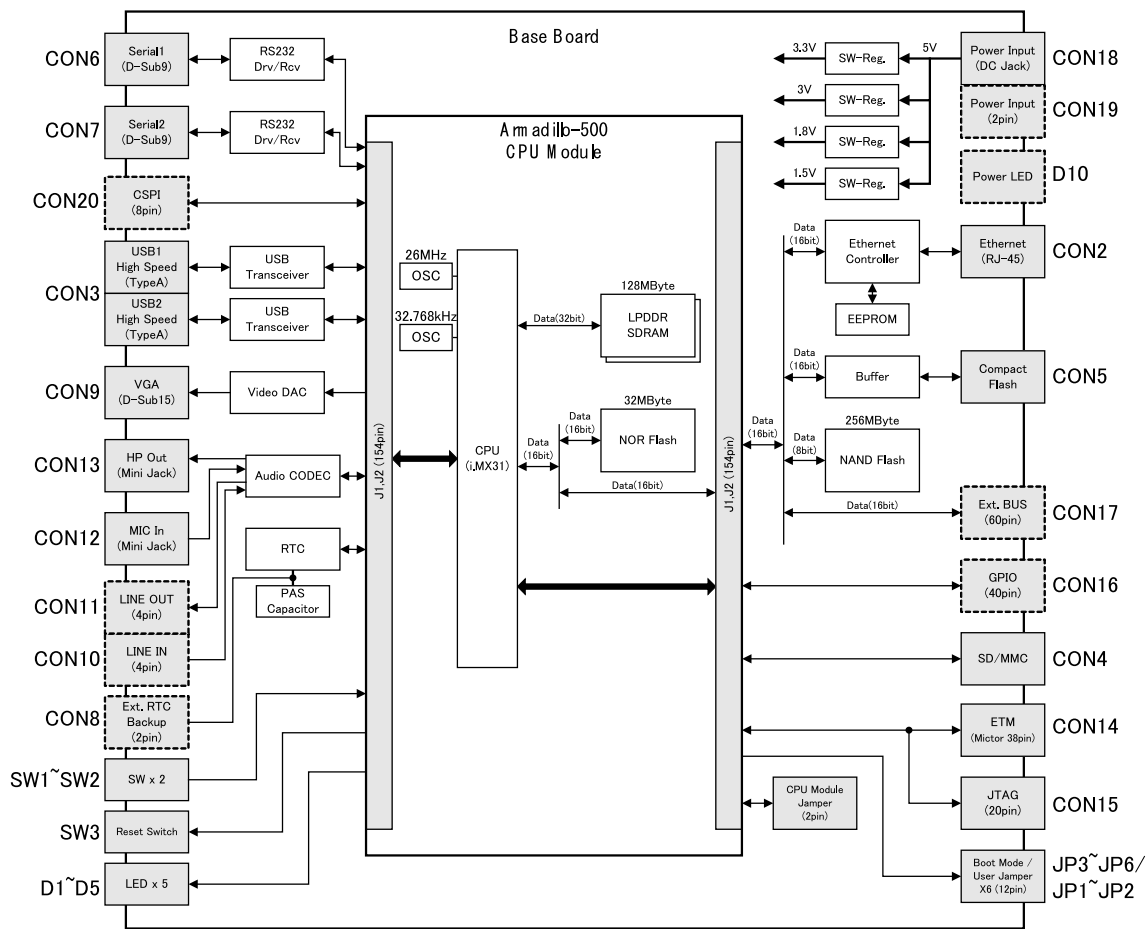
Base Board

CON6
Serial1 (D-Sub9)
RS232 Drv/Rcv

CON7
Serial2 (D-Sub9)
RS232 Drv/Rcv

CON20
CSPI (8pin)

CON3
USB1 High Speed (TypeA)
USB Transceiver
USB2 High Speed (TypeA)
USB Transceiver

CON9
VGA (D-Sub15)
Video DAC

CON13
HP Out (Mini Jack)
Audio CODEC

CON12
MIC In (Mini Jack)

RTC
PAS Capacitor

CON11
LINE OUT (4pin)

CON10
LINE IN (4pin)

CON8
Ext. RTC Backup (2pin)

SW1~SW2
SW x 2

SW3
Reset Switch

D1~D5
LED x 5

Armadillo-500
CPU Module

J1,J2 (154pin)

26MHz
OSC
32.768kHz
OSC

CPU (i.MX31)

Data(32bit)
128MByte
LPDDR SDRAM

Data (16bit)
Data (16bit)
32MByte
NOR Flash
Data(16bit)

J1,J2 (154pin)

3.3V
SW-Reg.
5V
3V
SW-Reg.
1.8V
SW-Reg.
1.5V
SW-Reg.

Power Input (DC Jack)
CON18
Power Input (2pin)
CON19
Power LED
D10

Data (16bit)
Ethernet Controller
EEPROM
Ethernet (RJ-45)
CON2

Data (16bit)
Buffer
Compact Flash
CON5

Data (16bit)
Data (8bit)
256MByte
NAND Flash

Data(16bit)
Ext. BUS (60pin)
CON17

GPIO (40pin)
CON16

SD/MMC
CON4

ETM (Mictor 38pin)
CON14

CPU Module Jumper (2pin)

JTAG (20pin)
CON15

Boot Mode / User Jumper X6 (12pin)
JP3~JP6/ JP1~JP2